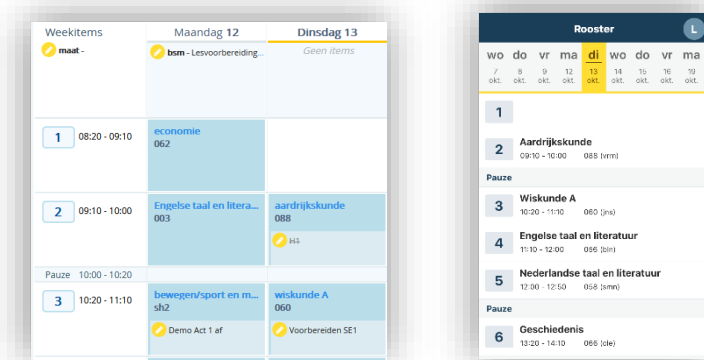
Weekitems
maat -
Maandag 12
bsm - Lesvoorbereiding...
Dinsdag 13
Geen items

1 08:20 - 09:10
economie
062

2 09:10 - 10:00
Engelse taal en litera...
003
aardrijkskunde
088
H1

Pauze 10:00 - 10:20

3 10:20 - 11:10
bewegen/sport en m...
sh2
Demo Act 1 af
wiskunde A
060
Voorbereiden SE1

Rooster
L
wo 7 okt.
do 8 okt.
vr 9 okt.
ma 12 okt.
di 13 okt.
wo 14 okt.
do 15 okt.
vr 16 okt.
ma 19 okt.

1

2 Aardrijkskunde
09:10 - 10:00 088 (vrm)

Pauze

3 Wiskunde A
10:20 - 11:10 060 (jns)

4 Engelse taal en literatuur
11:10 - 12:00 086 (bln)

5 Nederlandse taal en literatuur
12:00 - 12:50 058 (smn)

Pauze

6 Geschiedenis
13:20 - 14:10 066 (cle)